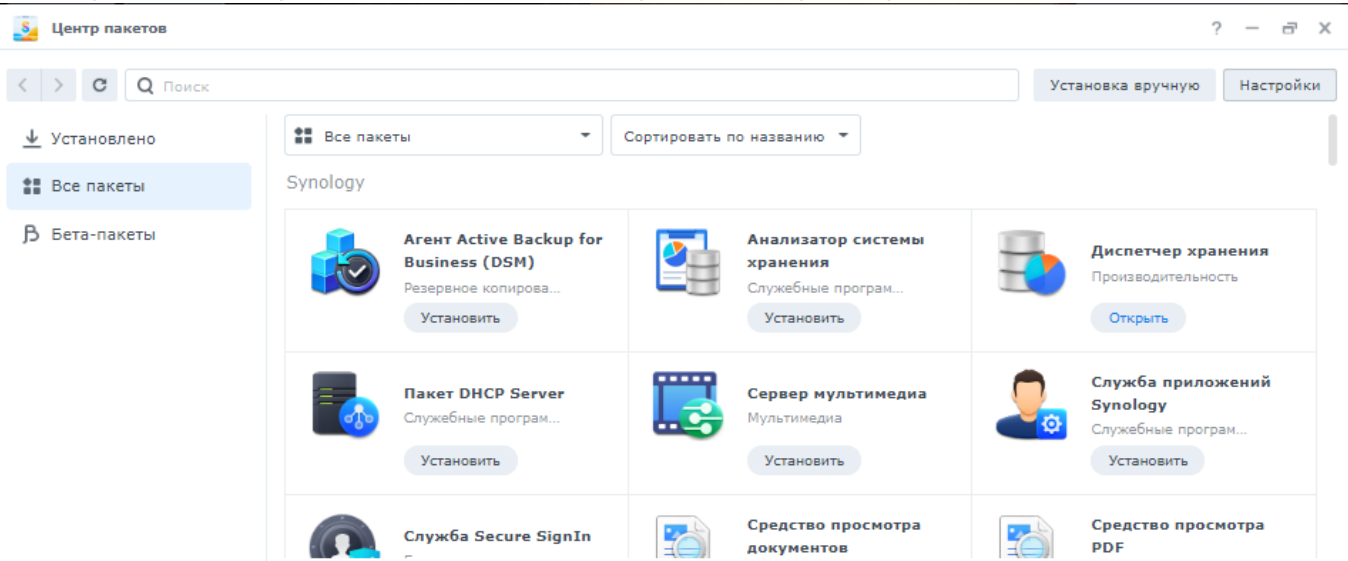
Центр пакетов

? — ✕

Поиск

Установка вручную

Настройки

Установлено

Все пакеты

Бета-пакеты

Все пакеты

Сортировать по названию

Synology

Агент Active Backup for Business (DSM)
Резервное копирова...
Установить

Анализатор системы хранения
Служебные програм...
Установить

Диспетчер хранения
Производительность
Открыть

Пакет DHCP Server
Служебные програм...
Установить

Сервер мультимедиа
Мультимедиа
Установить

Служба приложений Synology
Служебные програм...
Установить

Служба Secure SignIn
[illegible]

Средство просмотра документов

Средство просмотра PDF